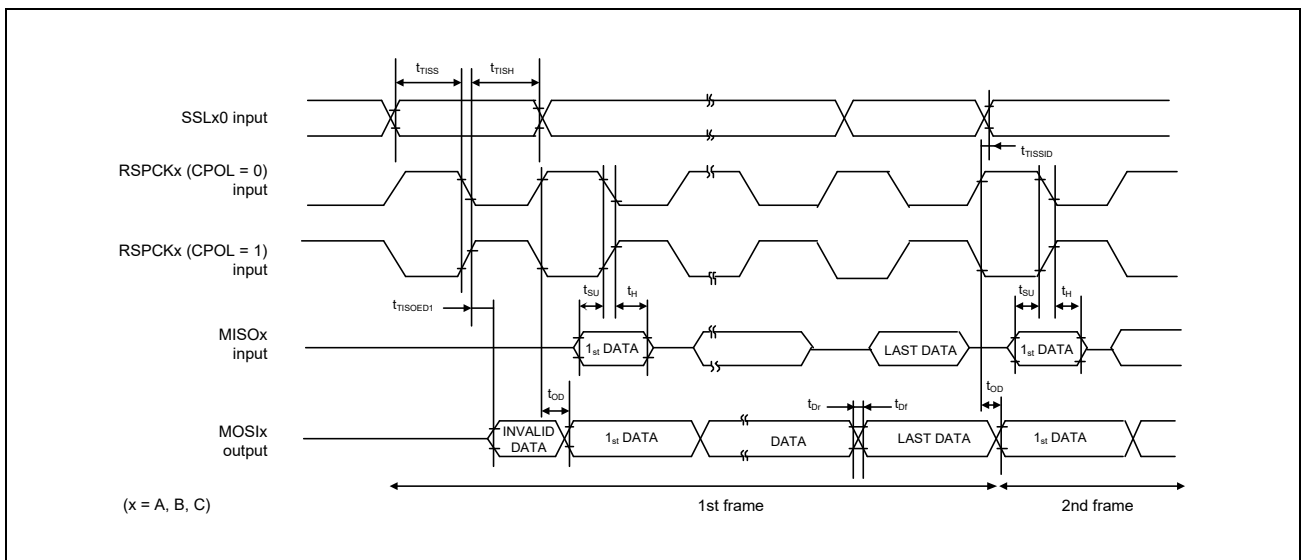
$t_{TISS}$ $t_{TISH}$

SSLx0 input

$t_{TISSID}$

RSPCKx (CPOL = 0) input

RSPCKx (CPOL = 1) input

$t_{TISOED1}$

$t_{SU}$ $t_{H}$

$t_{SU}$ $t_{H}$

MISOx input

$1_{st}$ DATA

LAST DATA

$1_{st}$ DATA

$t_{OD}$

$t_{Dr}$ $t_{Df}$

$t_{OD}$

MOSIx output

INVALID DATA

$1_{st}$ DATA

DATA

LAST DATA

$1_{st}$ DATA

(x = A, B, C)

1st frame

2nd frame